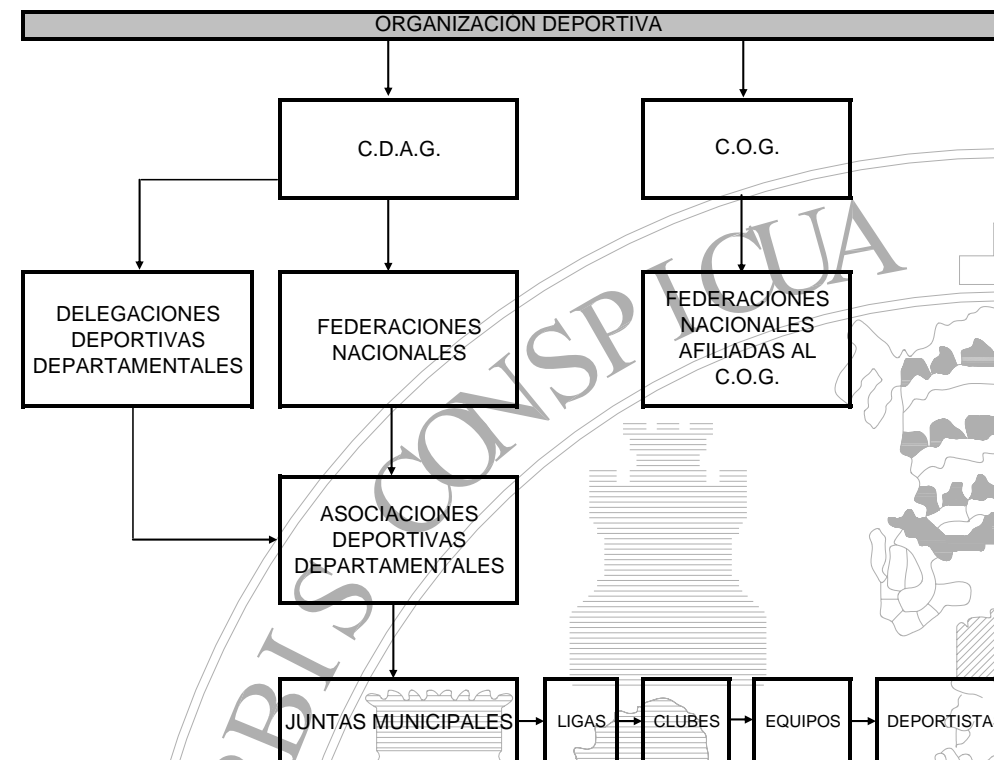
ORGANIZACIÓN DEPORTIVA

C.D.A.G.

C.O.G.

DELEGACIONES DEPORTIVAS DEPARTAMENTALES

FEDERACIONES NACIONALES

FEDERACIONES NACIONALES AFILIADAS AL C.O.G.

ASOCIACIONES DEPORTIVAS DEPARTAMENTALES

JUNTAS MUNICIPALES

LIGAS

CLUBES

EQUIPOS

DEPORTISTA

PLVS CONSPICUA